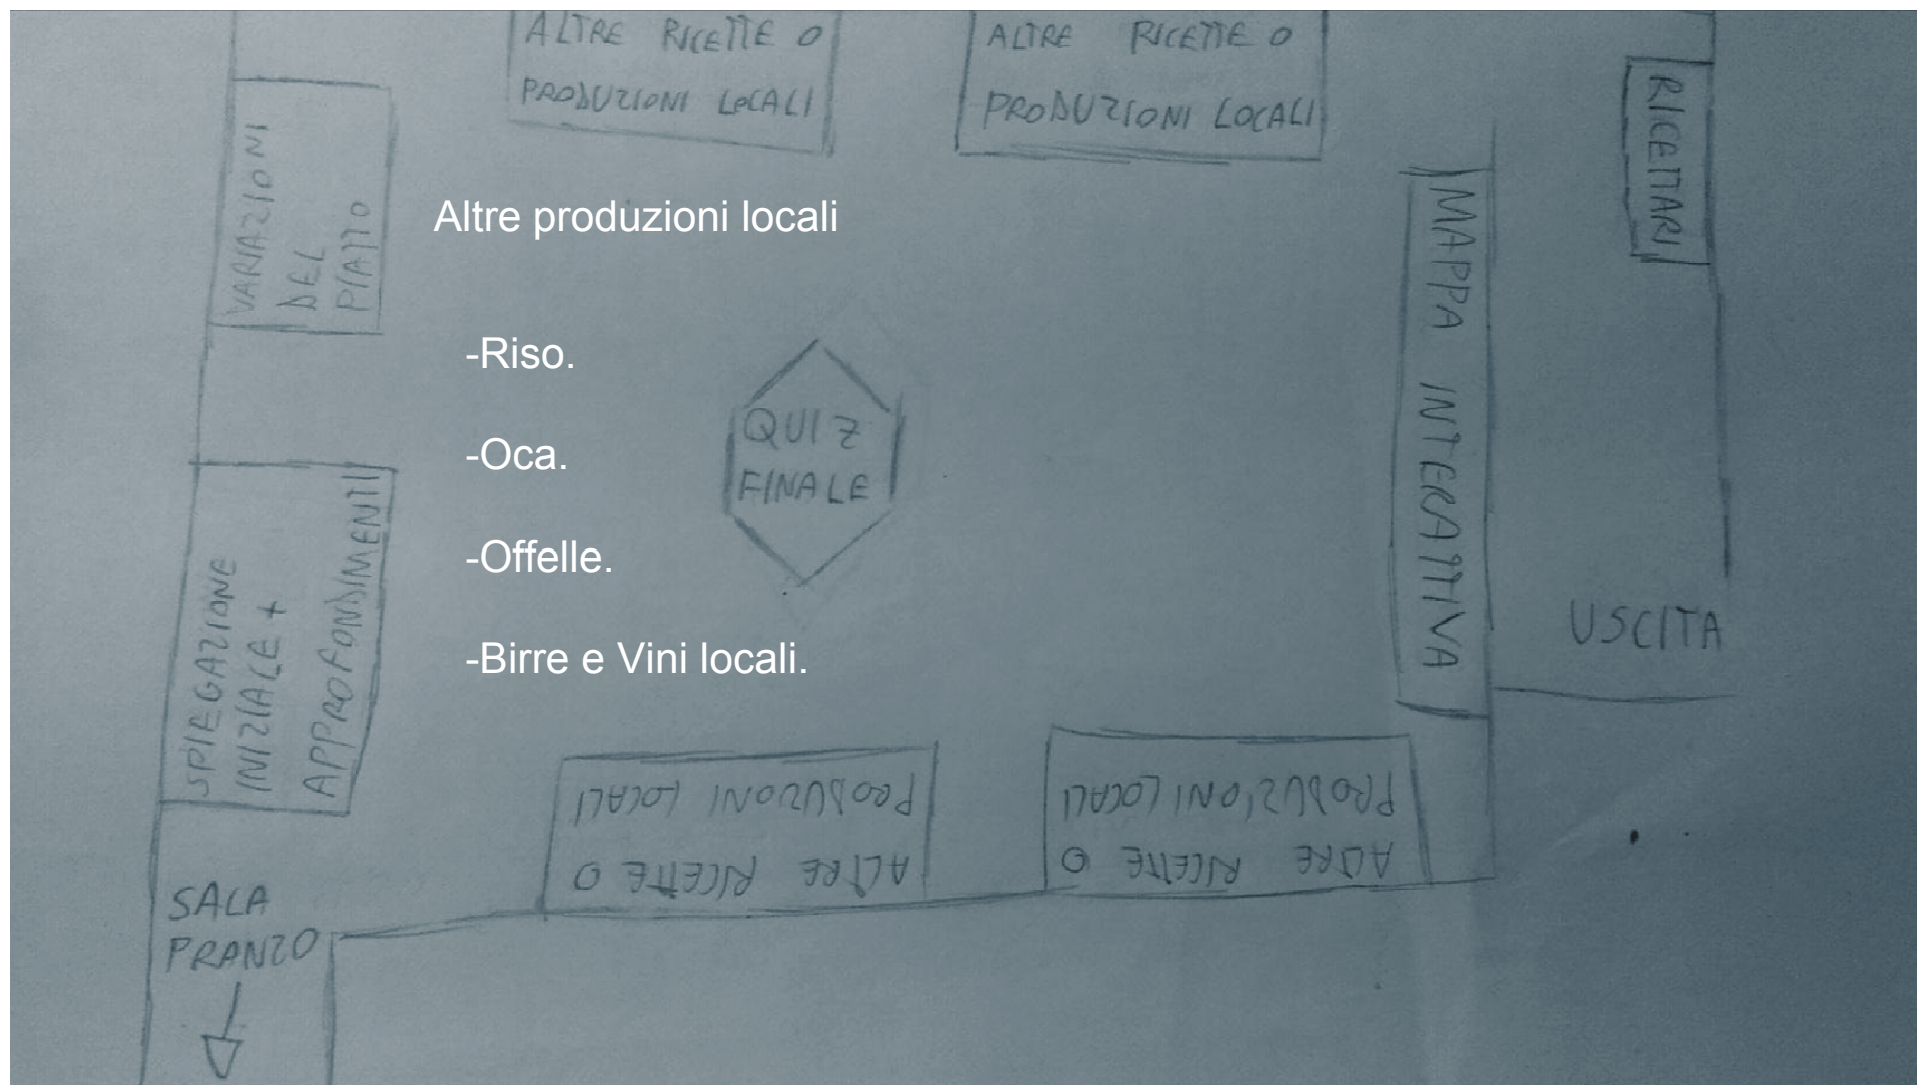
ALTRE RICETTE O PRODUZIONI LOCALI

ALTRE RICETTE O PRODUZIONI LOCALI

VARIAZIONI DEL PIATTO

RICETTARI

Altre produzioni locali

-Riso.

-Oca.

-Offelle.

-Birre e Vini locali.

QUIZ FINALE

MAPPA INTERATTIVA

SPIEGAZIONE INIZIALE + APPROFONDIMENTI

USCITA

PRODUZIONI LOCALI ALTRE RICETTE O

PRODUZIONI LOCALI ALTRE RICETTE O

SALA PRANZO